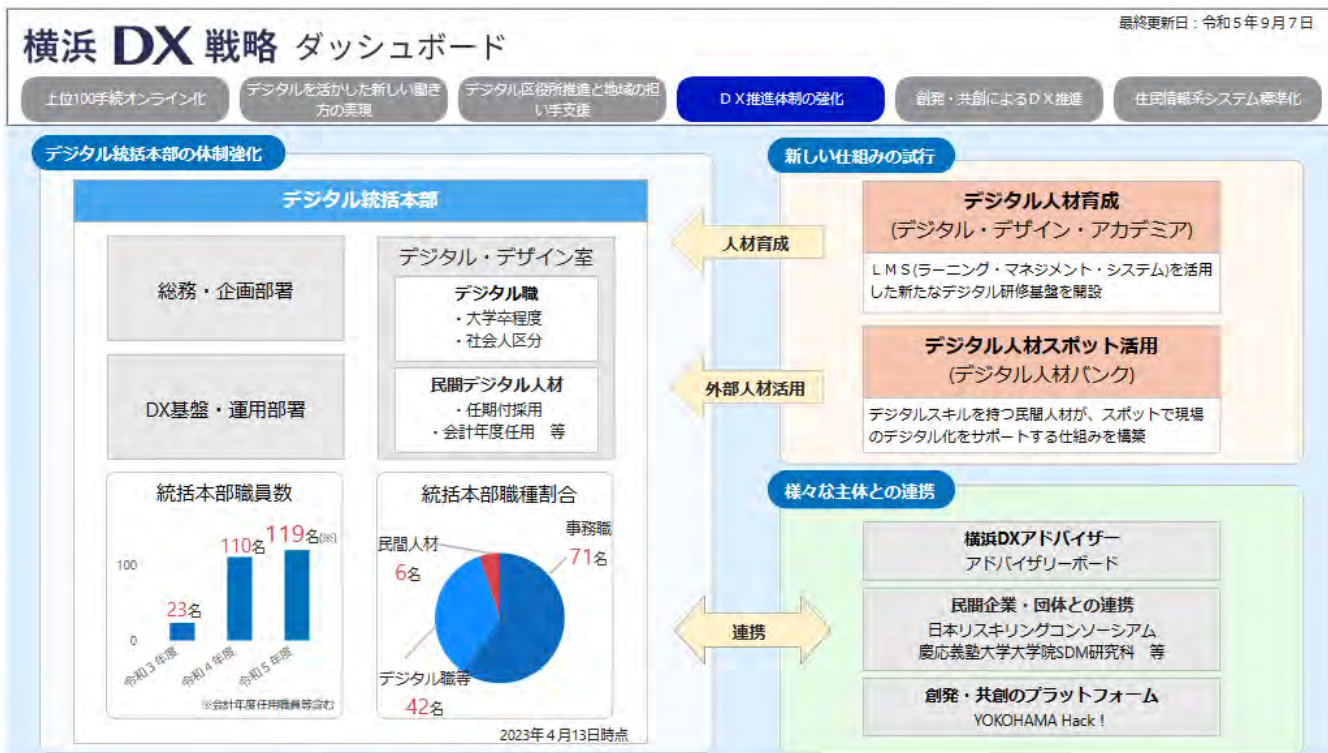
横浜 DX 戦略 ダッシュボード

最終更新日：令和５年９月７日

上位100手続オンライン化

デジタルを活かした新しい働き方の実現

デジタル区役所推進と地域の担い手支援

ＤＸ推進体制の強化

創発・共創によるＤＸ推進

住民情報系システム標準化

デジタル統括本部の体制強化

デジタル統括本部

総務・企画部署

DX基盤・運用部署

デジタル・デザイン室

デジタル職
・大学卒程度
・社会人区分

民間デジタル人材
・任期付採用
・会計年度任用　等

統括本部職員数

100

0

23名

110名

119名(※)

令和３年度

令和４年度

令和５年度

※会計年度任用職員等含む

統括本部職種割合

民間人材
6名

事務職
71名

デジタル職等
42名

2023年４月13日時点

人材育成

外部人材活用

連携

新しい仕組みの試行

デジタル人材育成
(デジタル・デザイン・アカデミア)

ＬＭＳ(ラーニング・マネジメント・システム)を活用した新たなデジタル研修基盤を開設

デジタル人材スポット活用
(デジタル人材バンク)

デジタルスキルを持つ民間人材が、スポットで現場のデジタル化をサポートする仕組みを構築

様々な主体との連携

横浜DXアドバイザー
アドバイザリーボード

民間企業・団体との連携
日本リスキリングコンソーシアム
慶応義塾大学大学院SDM研究科　等

創発・共創のプラットフォーム
YOKOHAMA Hack！